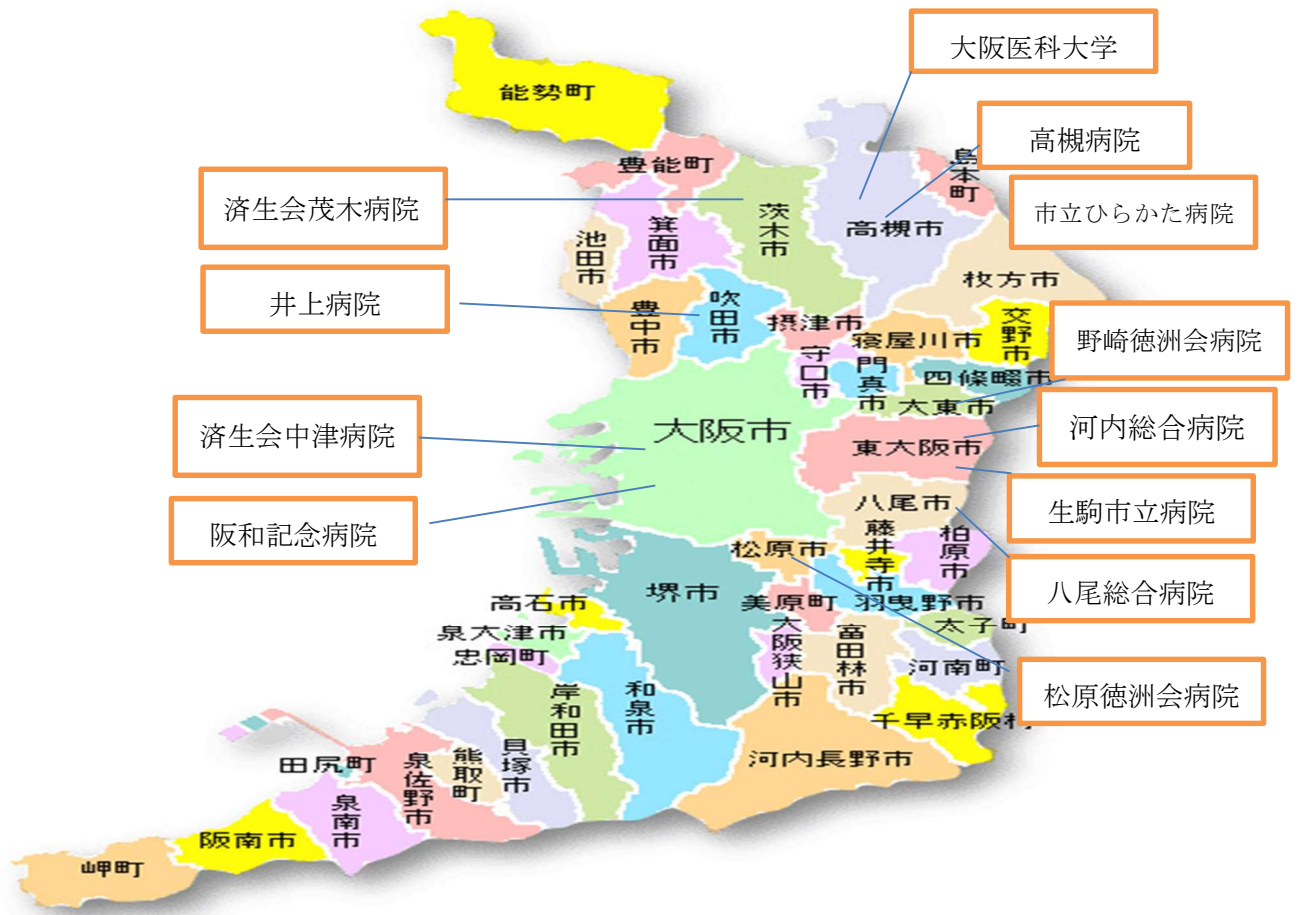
大阪医科大学

高槻病院

市立ひらかた病院

済生会茨木病院

井上病院

野崎徳洲会病院

済生会中津病院

河内総合病院

生駒市立病院

阪和記念病院

八尾総合病院

松原徳洲会病院

能勢町
豊能町
島本町
茨木市
高槻市
箕面市
池田市
枚方市
豊中市
吹田市
交野市
摂津市
寝屋川市
守口市
門真市
四條畷市
大東市
大阪市
東大阪市
八尾市
藤井寺市
柏原市
松原市
羽曳野市
太子町
堺市
美原町
高石市
泉大津市
忠岡町
大阪狭山市
富田林市
河南町
岸和田市
和泉市
千早赤阪村
貝塚市
田尻町
泉佐野市
熊取町
河内長野市
泉南市
阪南市
岬町